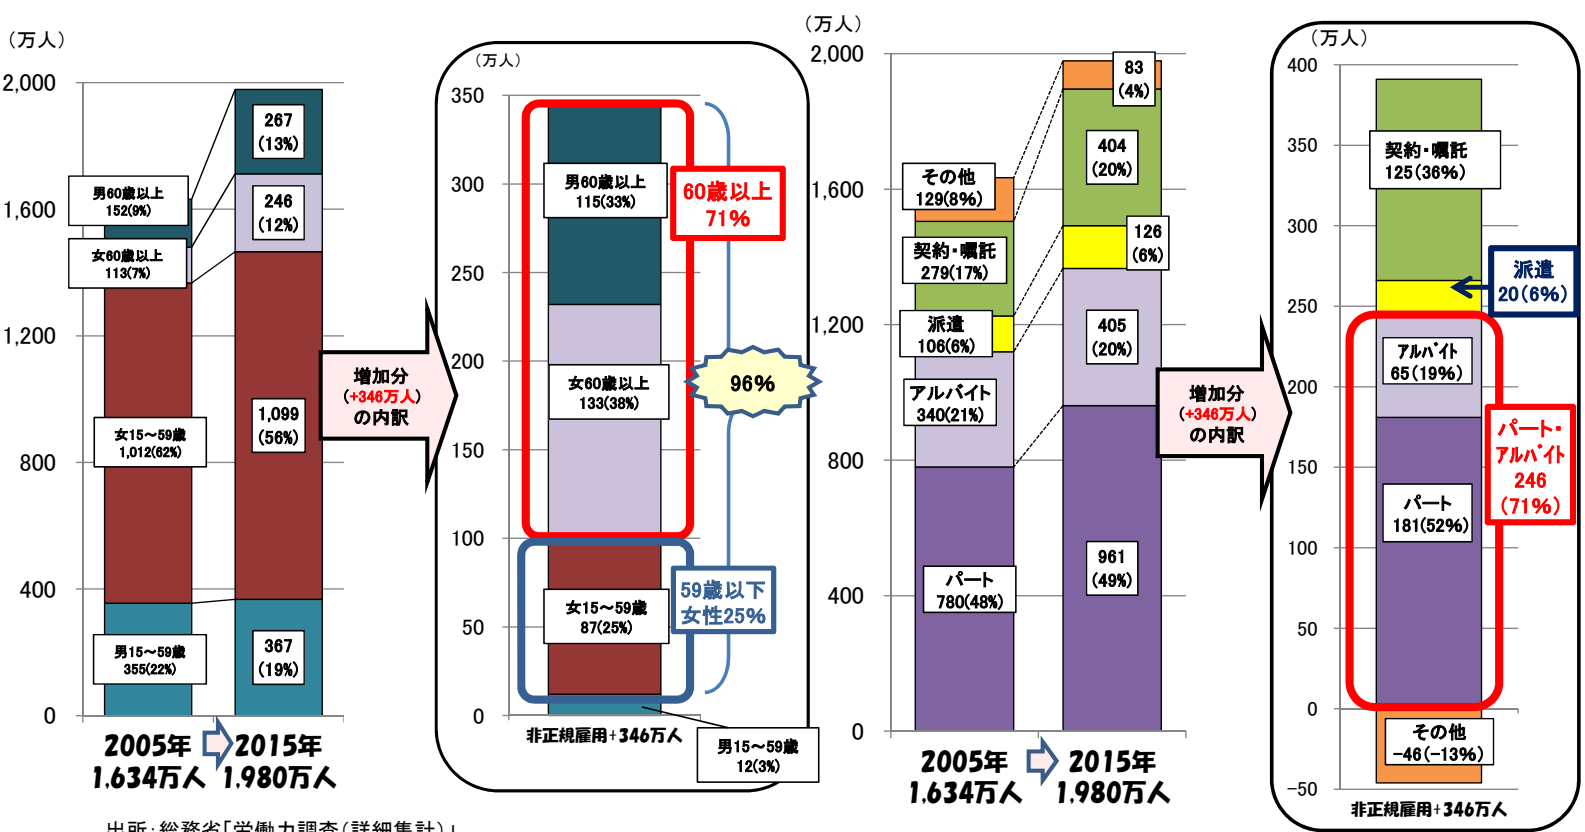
（万人）
2,000
1,600
1,200
800
400
0

男60歳以上
152(9%)
女60歳以上
113(7%)
女15～59歳
1,012(62%)
男15～59歳
355(22%)

267
(13%)
246
(12%)
1,099
(56%)
367
(19%)

2005年 2015年
1,634万人 1,980万人

増加分
(+346万人)
の内訳

（万人）
350
300
250
200
150
100
50
0

男60歳以上
115(33%)
60歳以上
71%
女60歳以上
133(38%)
96%
女15～59歳
87(25%)
59歳以下
女性25%
非正規雇用+346万人
男15～59歳
12(3%)

（万人）
2,000
1,600
1,200
800
400
0

その他
129(8%)
契約・嘱託
279(17%)
派遣
106(6%)
アルバイト
340(21%)
パート
780(48%)

83
(4%)
404
(20%)
126
(6%)
405
(20%)
961
(49%)

2005年 2015年
1,634万人 1,980万人

増加分
(+346万人)
の内訳

（万人）
400
350
300
250
200
150
100
50
0
-50

契約・嘱託
125(36%)
派遣
20(6%)
アルバイト
65(19%)
パート・
アルバイト
246
(71%)
パート
181(52%)
その他
-46(-13%)
非正規雇用+346万人

出所：総務省「労働力調査（詳細集計）」